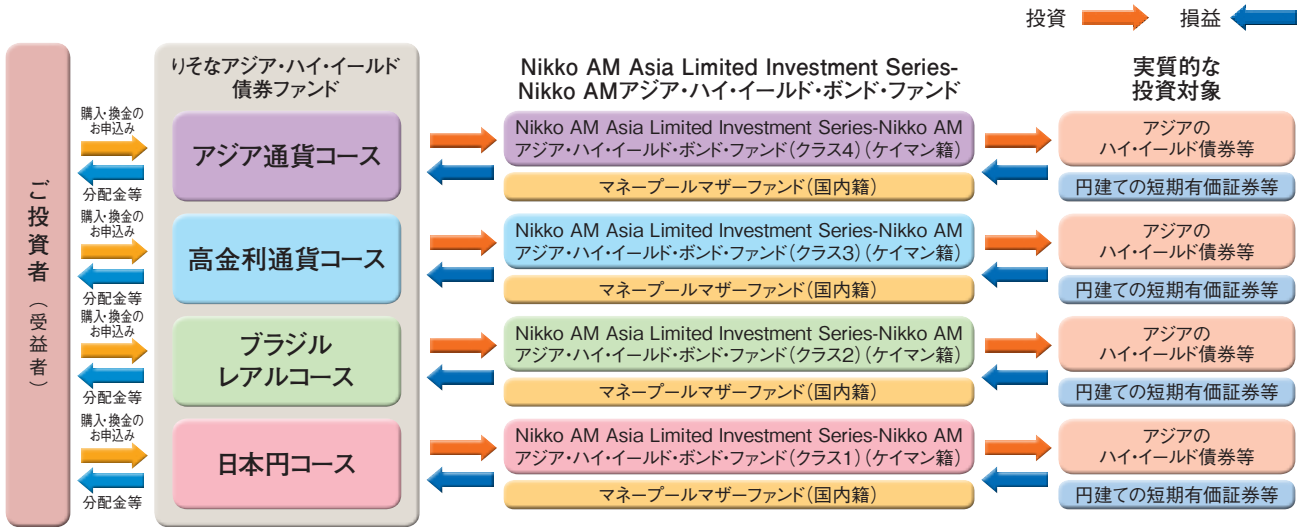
投資 損益

ご投資者（受益者）

りそなアジア・ハイ・イールド債券ファンド

Nikko AM Asia Limited Investment Series-Nikko AMアジア・ハイ・イールド・ボンド・ファンド

実質的な投資対象

購入・換金のお申込み
分配金等

アジア通貨コース

Nikko AM Asia Limited Investment Series-Nikko AM アジア・ハイ・イールド・ボンド・ファンド（クラス4）（ケイマン籍）

マネープールマザーファンド（国内籍）

アジアのハイ・イールド債券等

円建ての短期有価証券等

購入・換金のお申込み
分配金等

高金利通貨コース

Nikko AM Asia Limited Investment Series-Nikko AM アジア・ハイ・イールド・ボンド・ファンド（クラス3）（ケイマン籍）

マネープールマザーファンド（国内籍）

アジアのハイ・イールド債券等

円建ての短期有価証券等

購入・換金のお申込み
分配金等

ブラジルレアルコース

Nikko AM Asia Limited Investment Series-Nikko AM アジア・ハイ・イールド・ボンド・ファンド（クラス2）（ケイマン籍）

マネープールマザーファンド（国内籍）

アジアのハイ・イールド債券等

円建ての短期有価証券等

購入・換金のお申込み
分配金等

日本円コース

Nikko AM Asia Limited Investment Series-Nikko AM アジア・ハイ・イールド・ボンド・ファンド（クラス1）（ケイマン籍）

マネープールマザーファンド（国内籍）

アジアのハイ・イールド債券等

円建ての短期有価証券等